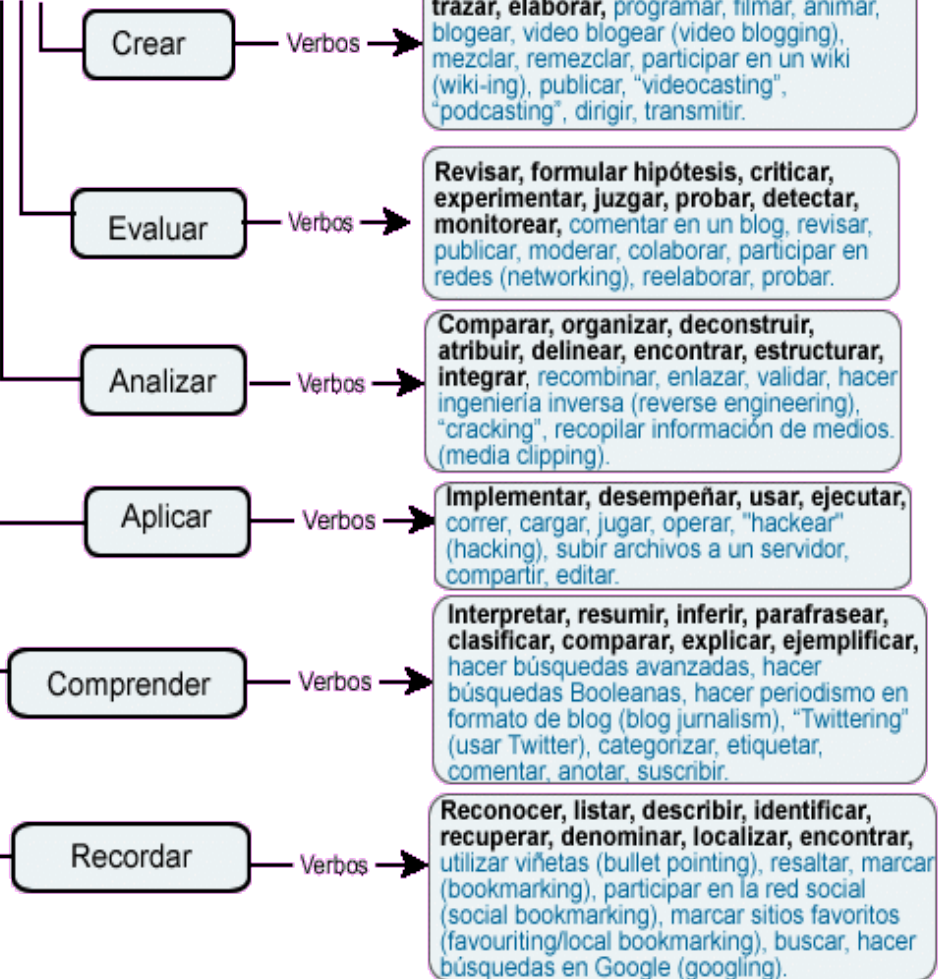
Crear — Verbos → trazar, elaborar, programar, filmar, animar, blogear, video blogear (video blogging), mezclar, remezclar, participar en un wiki (wiki-ing), publicar, "videocasting", "podcasting", dirigir, transmitir.

Evaluar — Verbos → Revisar, formular hipótesis, criticar, experimentar, juzgar, probar, detectar, monitorear, comentar en un blog, revisar, publicar, moderar, colaborar, participar en redes (networking), reelaborar, probar.

Analizar — Verbos → Comparar, organizar, deconstruir, atribuir, delinear, encontrar, estructurar, integrar, recombinar, enlazar, validar, hacer ingeniería inversa (reverse engineering), "cracking", recopilar información de medios. (media clipping).

Aplicar — Verbos → Implementar, desempeñar, usar, ejecutar, correr, cargar, jugar, operar, "hackear" (hacking), subir archivos a un servidor, compartir, editar.

Comprender — Verbos → Interpretar, resumir, inferir, parafrasear, clasificar, comparar, explicar, ejemplificar, hacer búsquedas avanzadas, hacer búsquedas Booleanas, hacer periodismo en formato de blog (blog jurnalism), "Twittering" (usar Twitter), categorizar, etiquetar, comentar, anotar, suscribir.

Recordar — Verbos → Reconocer, listar, describir, identificar, recuperar, denominar, localizar, encontrar, utilizar viñetas (bullet pointing), resaltar, marcar (bookmarking), participar en la red social (social bookmarking), marcar sitios favoritos (favouriting/local bookmarking), buscar, hacer búsquedas en Google (googling).